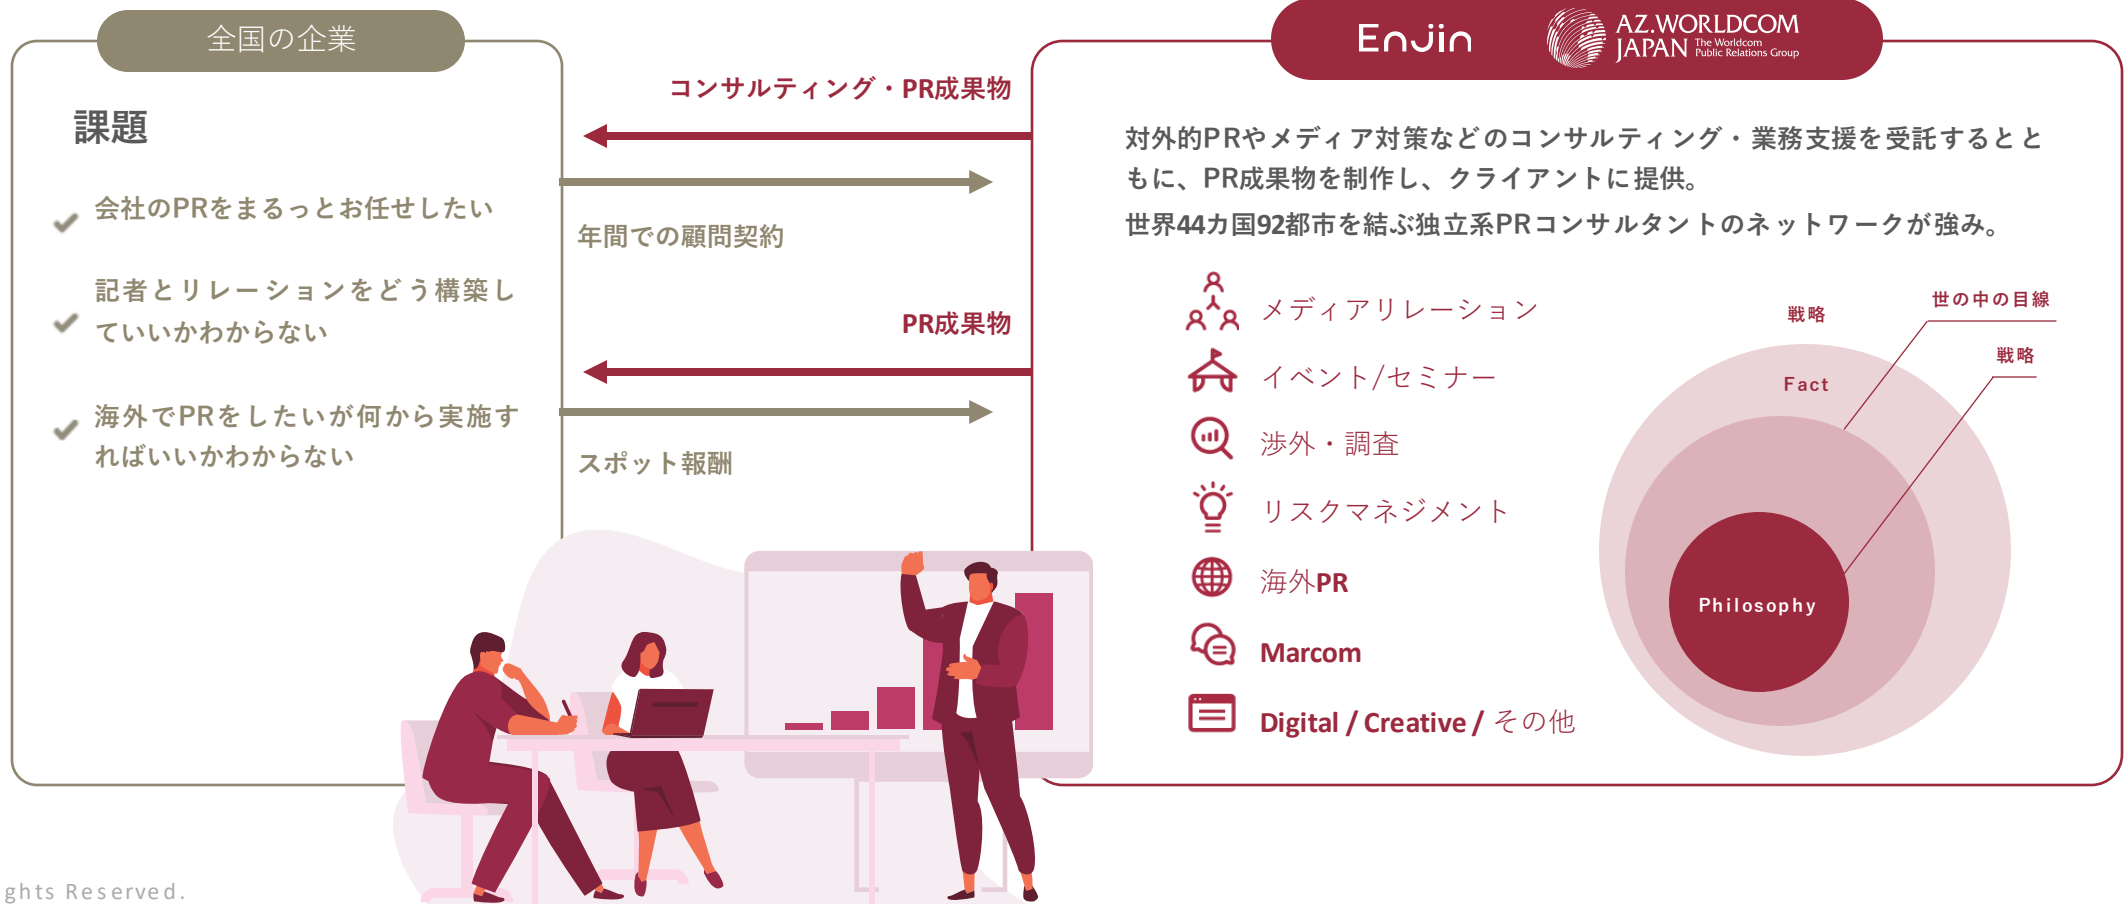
全国の企業

課題

会社のPRをまるっとお任せしたい

記者とリレーションをどう構築していいかわからない

海外でPRをしたいが何から実施すればいいかわからない

コンサルティング・PR成果物

年間での顧問契約

PR成果物

スポット報酬

Enjin

AZ.WORLDCOM JAPAN The Worldcom Public Relations Group

対外的PRやメディア対策などのコンサルティング・業務支援を受託するとともに、PR成果物を制作し、クライアントに提供。
世界44カ国92都市を結ぶ独立系PRコンサルタントのネットワークが強み。

メディアリレーション

イベント/セミナー

渉外・調査

リスクマネジメント

海外PR

Marcom

Digital / Creative / その他

戦略

世の中の目線

戦略

Fact

Philosophy

ghts Reserved.